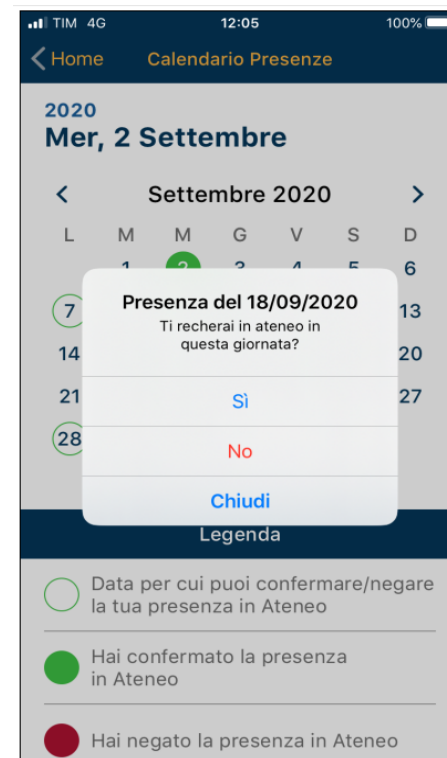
TIM 4G 12:05 100%

Home Calendario Presenze

2020
Mer, 2 Settembre

Settembre 2020

| L | M | M | G | V | S | D |
|---|---|---|---|---|---|---|
| | 1 | 2 | 3 | 4 | 5 | 6 |
| 7 | | | | | | 13 |
| 14 | | | | | | 20 |
| 21 | | | | | | 27 |
| 28 | | | | | | |

Presenza del 18/09/2020
Ti recherai in ateneo in questa giornata?

Sì

No

Chiudi

Legenda

Data per cui puoi confermare/negare la tua presenza in Ateneo

Hai confermato la presenza in Ateneo

Hai negato la presenza in Ateneo